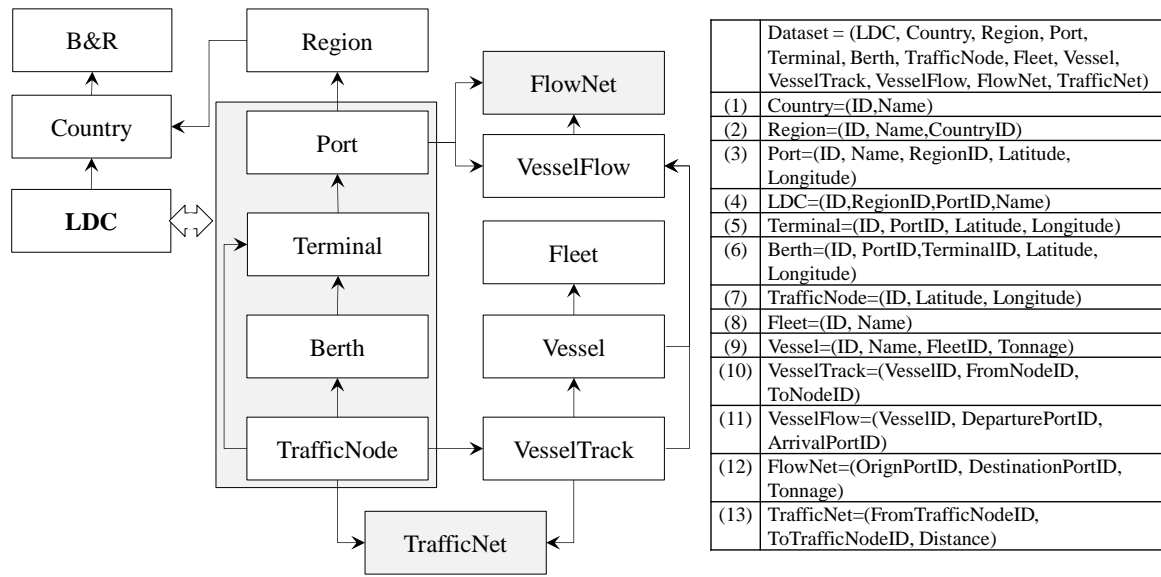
B&R

Region

FlowNet

Country

Port

VesselFlow

LDC

Terminal

Fleet

Berth

Vessel

TrafficNode

VesselTrack

TrafficNet

|  | Dataset = (LDC, Country, Region, Port, Terminal, Berth, TrafficNode, Fleet, Vessel, VesselTrack, VesselFlow, FlowNet, TrafficNet) |
|---|---|
| (1) | Country=(ID,Name) |
| (2) | Region=(ID, Name,CountryID) |
| (3) | Port=(ID, Name, RegionID, Latitude, Longitude) |
| (4) | LDC=(ID,RegionID,PortID,Name) |
| (5) | Terminal=(ID, PortID, Latitude, Longitude) |
| (6) | Berth=(ID, PortID,TerminalID, Latitude, Longitude) |
| (7) | TrafficNode=(ID, Latitude, Longitude) |
| (8) | Fleet=(ID, Name) |
| (9) | Vessel=(ID, Name, FleetID, Tonnage) |
| (10) | VesselTrack=(VesselID, FromNodeID, ToNodeID) |
| (11) | VesselFlow=(VesselID, DeparturePortID, ArrivalPortID) |
| (12) | FlowNet=(OrignPortID, DestinationPortID, Tonnage) |
| (13) | TrafficNet=(FromTrafficNodeID, ToTrafficNodeID, Distance) |